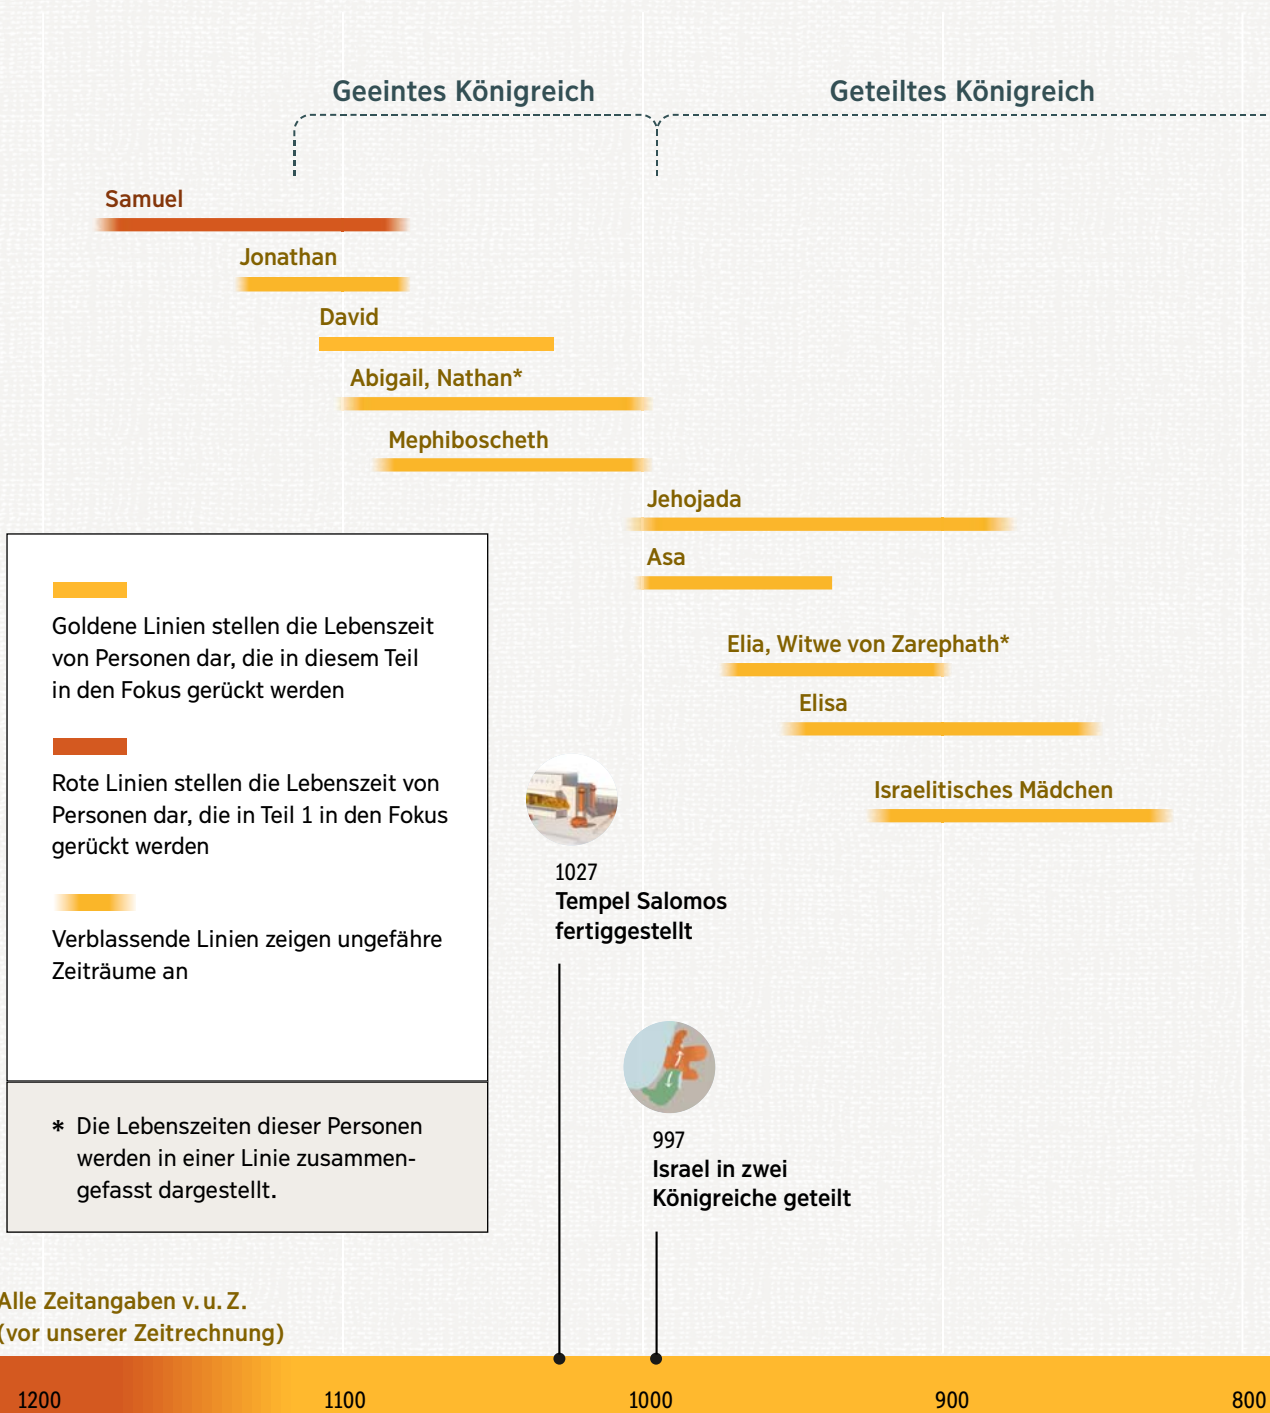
Geeintes Königreich

Geteiltes Königreich

Samuel

Jonathan

David

Abigail, Nathan*

Mephiboscheth

Jehojada

Asa

Elia, Witwe von Zarephath*

Elisa

Israelitisches Mädchen

Goldene Linien stellen die Lebenszeit von Personen dar, die in diesem Teil in den Fokus gerückt werden

Rote Linien stellen die Lebenszeit von Personen dar, die in Teil 1 in den Fokus gerückt werden

Verblassende Linien zeigen ungefähre Zeiträume an

* Die Lebenszeiten dieser Personen werden in einer Linie zusammengefasst dargestellt.

1027
Tempel Salomos fertiggestellt

997
Israel in zwei Königreiche geteilt

Alle Zeitangaben v. u. Z.
(vor unserer Zeitrechnung)

1200 1100 1000 900 800